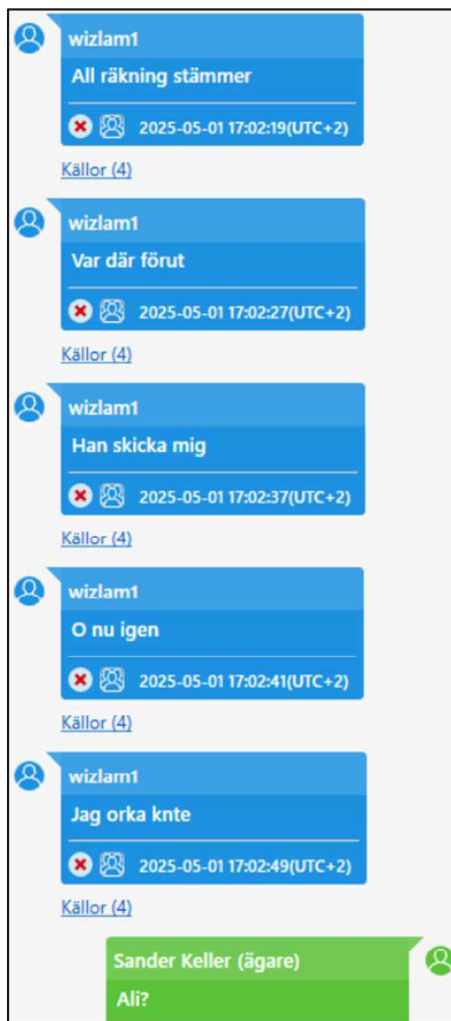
wizlam1

All räkning stämmer

2025-05-01 17:02:19(UTC+2)

Källor (4)

wizlam1

Var där förut

2025-05-01 17:02:27(UTC+2)

Källor (4)

wizlam1

Han skicka mig

2025-05-01 17:02:37(UTC+2)

Källor (4)

wizlam1

O nu igen

2025-05-01 17:02:41(UTC+2)

Källor (4)

wizlam1

Jag orka knte

2025-05-01 17:02:49(UTC+2)

Källor (4)

Sander Keller (ägare)

Ali?